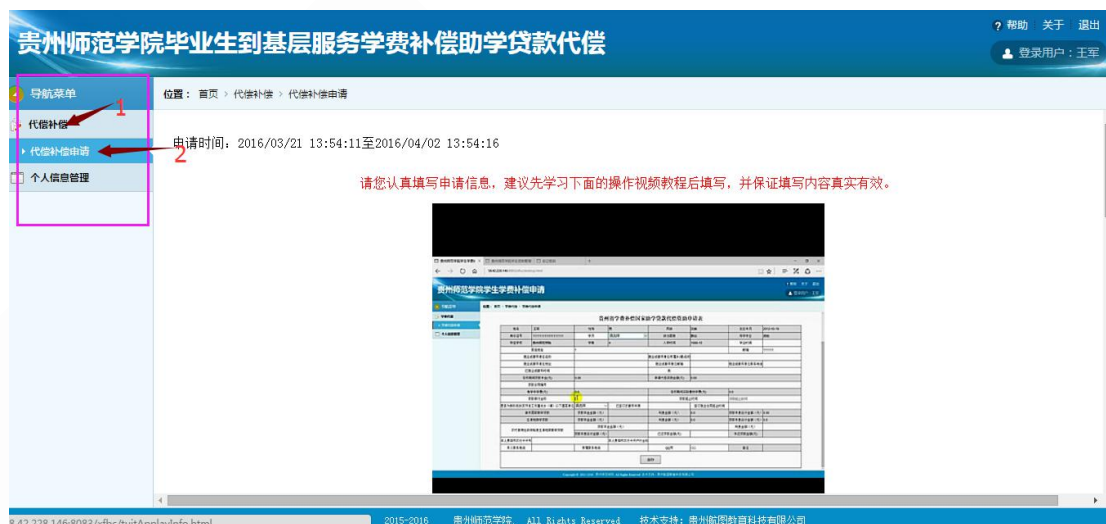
贵州师范学院毕业生到基层服务学费补偿助学贷款代偿

帮助 关于 退出

登录用户：王军

导航菜单

代偿补偿

代偿补偿申请

个人信息管理

1

2

位置： 首页 › 代偿补偿 › 代偿补偿申请

申请时间：2016/03/21 13:54:11至2016/04/02 13:54:16

请您认真填写申请信息，建议先学习下面的操作视频教程后填写，并保证填写内容真实有效。

贵州师范学院学生学费补偿申请

贵州省学费补偿国家助学贷款代偿申请表

8.42.228.146:8083/zfbc/tuitApplyInfo.html

2015-2016 贵州师范学院 All Rights Reserved 技术支持：贵州航图教育科技有限公司